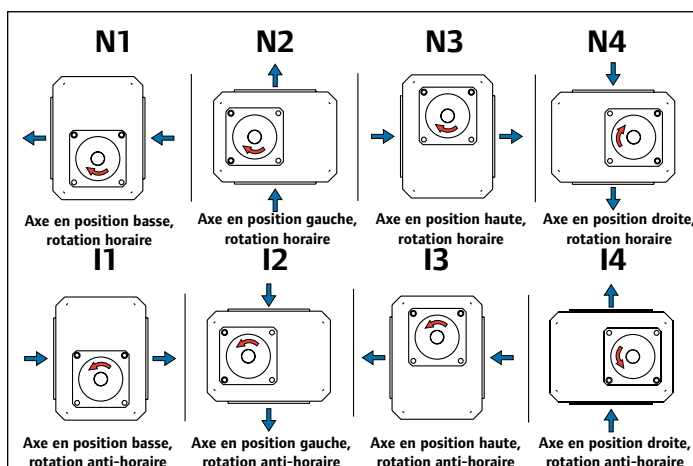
N1

Axe en position basse, rotation horaire

N2

Axe en position gauche, rotation horaire

N3

Axe en position haute, rotation horaire

N4

Axe en position droite, rotation horaire

I1

Axe en position basse, rotation anti-horaire

I2

Axe en position gauche, rotation anti-horaire

I3

Axe en position haute, rotation anti-horaire

I4

Axe en position droite, rotation anti-horaire